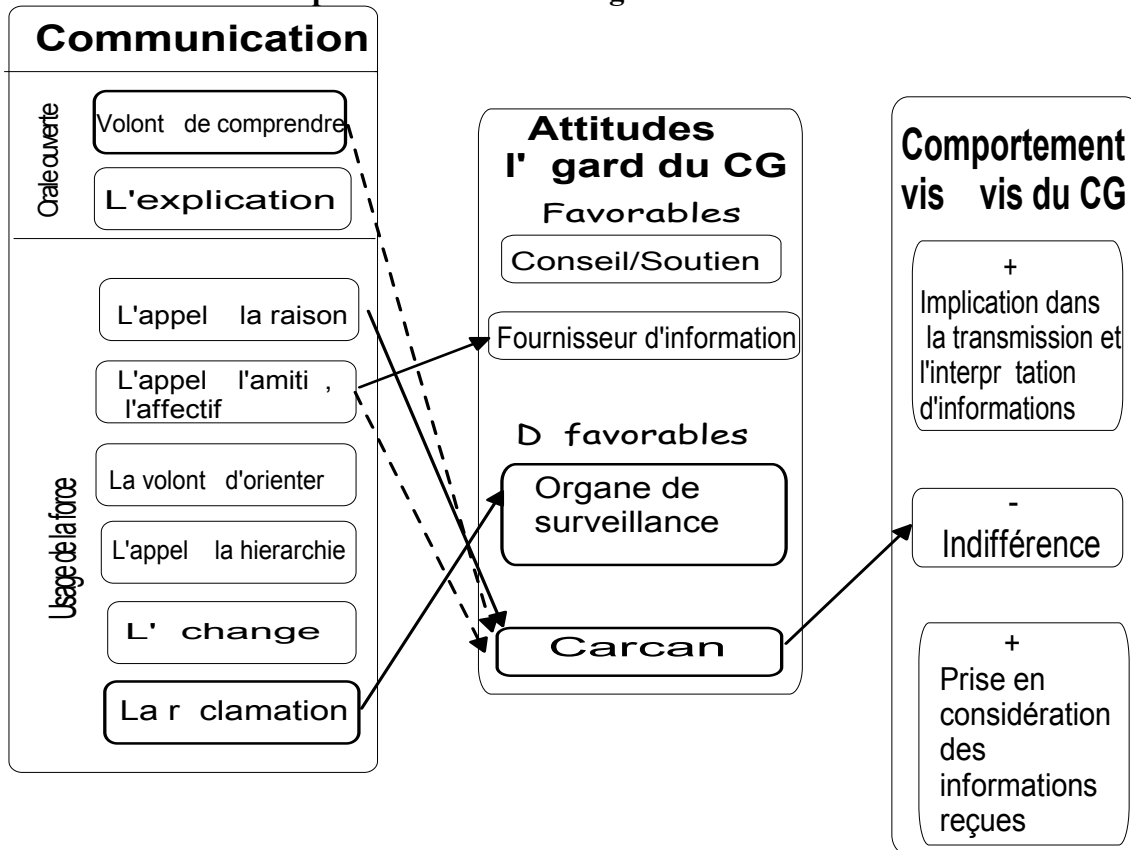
Communication

Orale ouverte

Volont de comprendre

L'explication

Usage de la force

L'appel la raison

L'appel l'amiti , l'affectif

La volont d'orienter

L'appel la hierarchie

L' change

La r clamation

Attitudes l' gard du CG

Favorables

Conseil/Soutien

Fournisseur d'information

D favorables

Organe de surveillance

Carcan

Comportement vis vis du CG

+
Implication dans la transmission et l'interpr tation d'informations

-
Indifférence

+
Prise en considération des informations reçues